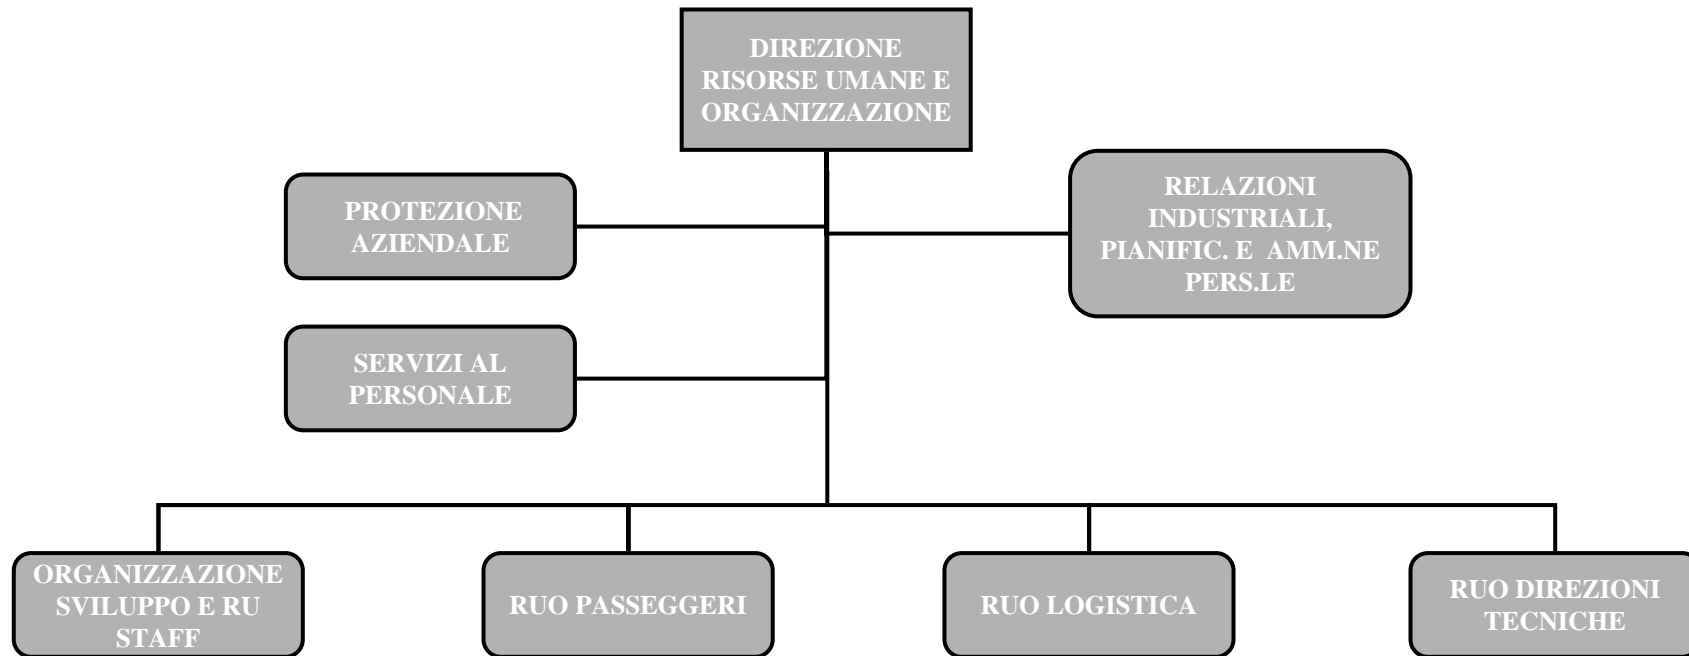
DIREZIONE RISORSE UMANE E ORGANIZZAZIONE

PROTEZIONE AZIENDALE

RELAZIONI INDUSTRIALI, PIANIFIC. E AMM.NE PERS.LE

SERVIZI AL PERSONALE

ORGANIZZAZIONE SVILUPPO E RU STAFF

RUO PASSEGGERI

RUO LOGISTICA

RUO DIREZIONI TECNICHE